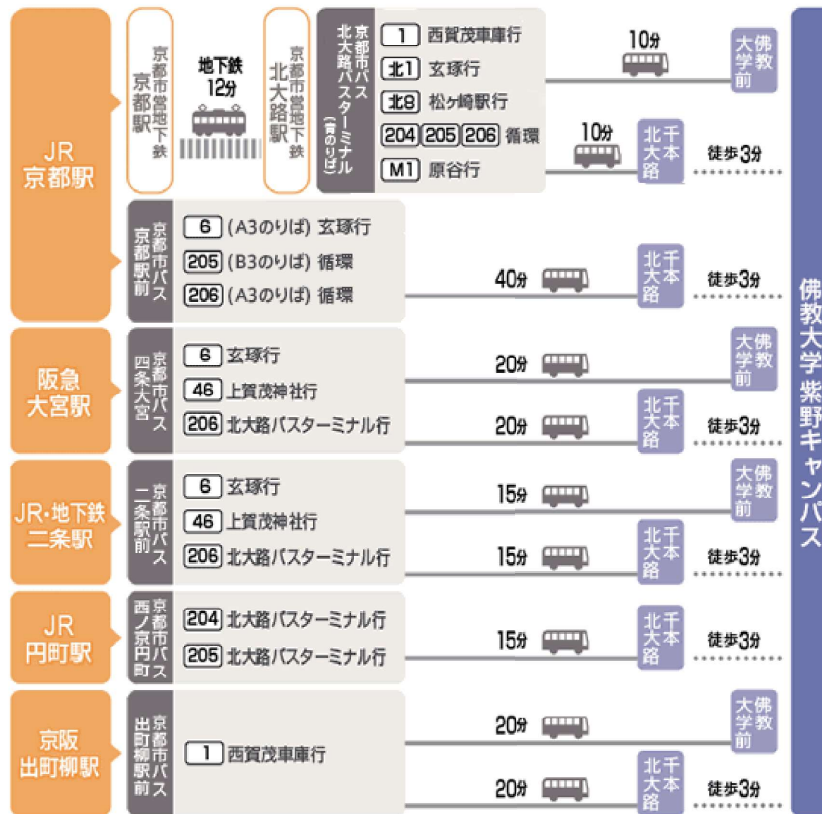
JR
京都駅

京都市営地下鉄
京都駅

地下鉄
12分

京都市営地下鉄
北大路駅

京都市バス
北大路バスターミナル
(青のりば)

1 西賀茂車庫行
北1 玄琢行
北8 松ケ崎駅行
204 205 206 循環
M1 原谷行

10分
佛教大学前

10分
千本北大路
徒歩3分

京都市バス
京都駅前

6 (A3のりば) 玄琢行
205 (B3のりば) 循環
206 (A3のりば) 循環

40分
千本北大路
徒歩3分

阪急
大宮駅

京都市バス
四条大宮

6 玄琢行
46 上賀茂神社行
206 北大路バスターミナル行

20分
佛教大学前
20分
千本北大路
徒歩3分

JR・地下鉄
二条駅

京都市バス
二条駅前

6 玄琢行
46 上賀茂神社行
206 北大路バスターミナル行

15分
佛教大学前
15分
千本北大路
徒歩3分

JR
円町駅

京都市バス
西ノ京円町

204 北大路バスターミナル行
205 北大路バスターミナル行

15分
千本北大路
徒歩3分

京阪
出町柳駅

京都市バス
出町柳駅前

1 西賀茂車庫行

20分
佛教大学前
20分
千本北大路
徒歩3分

佛教大学紫野キャンパス